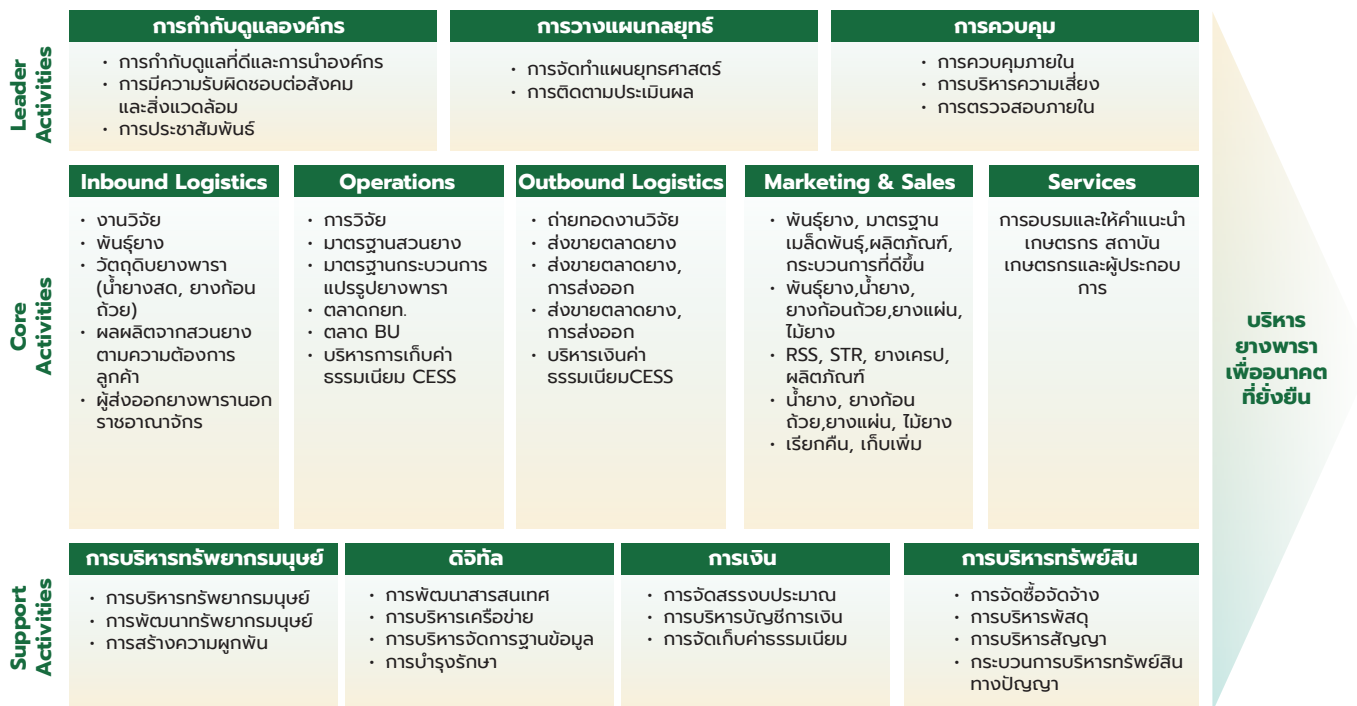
Leader Activities

การกำกับดูแลองค์กร
- การกำกับดูแลที่ดีและการนำองค์กร
- การมีความรับผิดชอบต่อสังคมและสิ่งแวดล้อม
- การประชาสัมพันธ์

การวางแผนกลยุทธ์
- การจัดทำแผนยุทธศาสตร์
- การติดตามประเมินผล

การควบคุม
- การควบคุมภายใน
- การบริหารความเสี่ยง
- การตรวจสอบภายใน

Core Activities

Inbound Logistics
- งานวิจัย
- พันธุ์ยาง
- วัตถุดิบยางพารา (น้ำยางสด, ยางก้อนถ้วย)
- ผลผลิตจากสวนยางตามความต้องการลูกค้า
- ผู้ส่งออกยางพารานอกราชอาณาจักร

Operations
- การวิจัย
- มาตรฐานสวนยาง
- มาตรฐานกระบวนการแปรรูปยางพารา
- ตลาดกยท.
- ตลาด BU
- บริหารการเก็บค่าธรรมเนียม CESS

Outbound Logistics
- ถ่ายทอดงานวิจัย
- ส่งขายตลาดยาง
- ส่งขายตลาดยาง, การส่งออก
- ส่งขายตลาดยาง, การส่งออก
- บริหารเงินค่าธรรมเนียมCESS

Marketing & Sales
- พันธุ์ยาง, มาตรฐานเมล็ดพันธุ์,ผลิตภัณฑ์, กระบวนการที่ดีขึ้น
- พันธุ์ยาง,น้ำยาง, ยางก้อนถ้วย,ยางแผ่น, ไม้ยาง
- RSS, STR, ยางเครป, ผลิตภัณฑ์
- น้ำยาง, ยางก้อนถ้วย,ยางแผ่น, ไม้ยาง
- เรียกคืน, เก็บเพิ่ม

Services
การอบรมและให้คำแนะนำเกษตรกร สถาบันเกษตรกรและผู้ประกอบการ

บริหารยางพาราเพื่ออนาคตที่ยั่งยืน

Support Activities

การบริหารทรัพยากรมนุษย์
- การบริหารทรัพยากรมนุษย์
- การพัฒนาทรัพยากรมนุษย์
- การสร้างความผูกพัน

ดิจิทัล
- การพัฒนาสารสนเทศ
- การบริหารเครือข่าย
- การบริหารจัดการฐานข้อมูล
- การบำรุงรักษา

การเงิน
- การจัดสรรงบประมาณ
- การบริหารบัญชีการเงิน
- การจัดเก็บค่าธรรมเนียม

การบริหารทรัพย์สิน
- การจัดซื้อจัดจ้าง
- การบริหารพัสดุ
- การบริหารสัญญา
- กระบวนการบริหารทรัพย์สินทางปัญญา